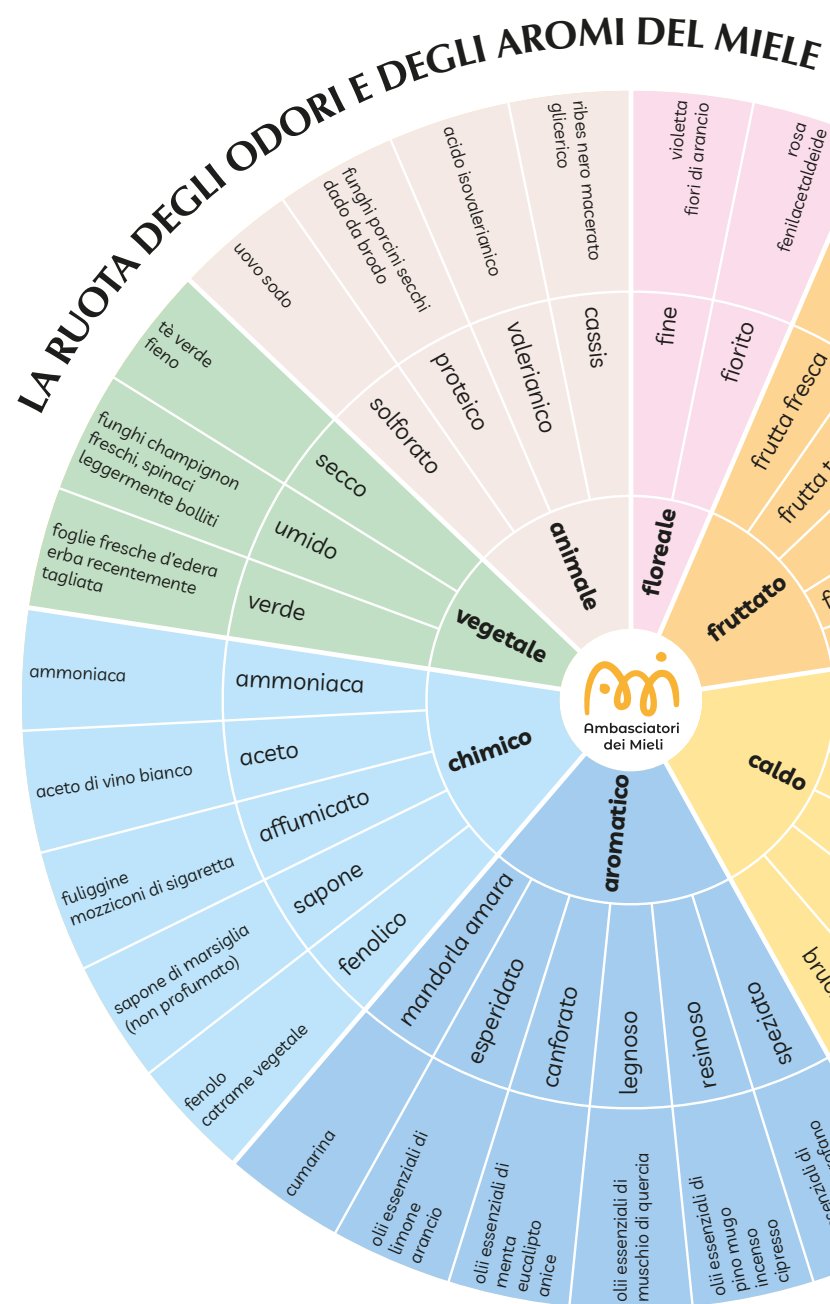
LA RUOTA DEGLI ODORI E DEGLI AROMI DEL MIELE

Ambasciatori dei Mieli

animale
solforato
uovo sodo
proteico
funghi porcini secchi
dado da brodo
valerianico
acido isovalerianico
cassis
ribes nero macerato
glicerico

floreale
fine
violetta
fiori di arancio
fiorito
rosa
fenilacetaldeide

fruttato
frutta fresca
frutta t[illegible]
f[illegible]

caldo
bru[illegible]

vegetale
secco
tè verde
fieno
umido
funghi champignon freschi, spinaci leggermente bolliti
verde
foglie fresche d'edera
erba recentemente tagliata

chimico
ammoniaca
ammoniaca
aceto
aceto di vino bianco
affumicato
fuliggine
mozziconi di sigaretta
sapone
sapone di marsiglia (non profumato)
fenolico
fenolo
catrame vegetale

aromatico
mandorla amara
cumarina
esperidato
olii essenziali di limone arancio
canforato
olii essenziali di menta eucalipto anice
legnoso
olii essenziali di muschio di quercia
resinoso
olii essenziali di pino mugo incenso cipresso
speziato
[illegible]ssenziali di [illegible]